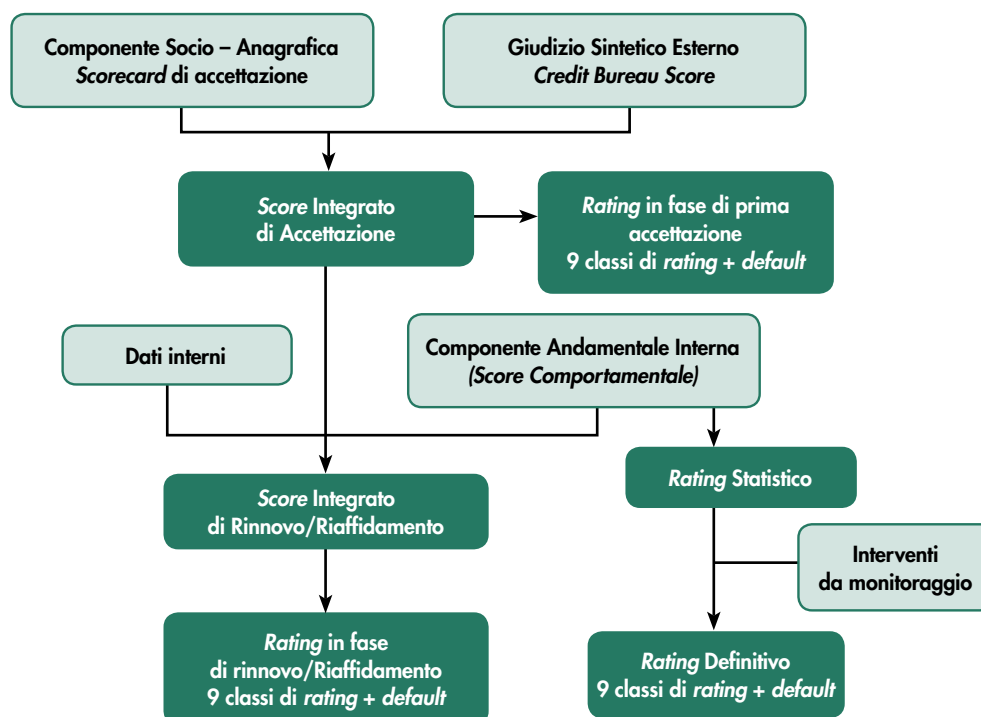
Componente Socio – Anagrafica
Scorecard di accettazione

Giudizio Sintetico Esterno
Credit Bureau Score

Score Integrato
di Accettazione

Rating in fase di prima accettazione
9 classi di rating + default

Dati interni

Componente Andamentale Interna
(Score Comportamentale)

Score Integrato
di Rinnovo/Riaffidamento

Rating Statistico

Interventi
da monitoraggio

Rating in fase
di rinnovo/Riaffidamento
9 classi di rating + default

Rating Definitivo
9 classi di rating + default